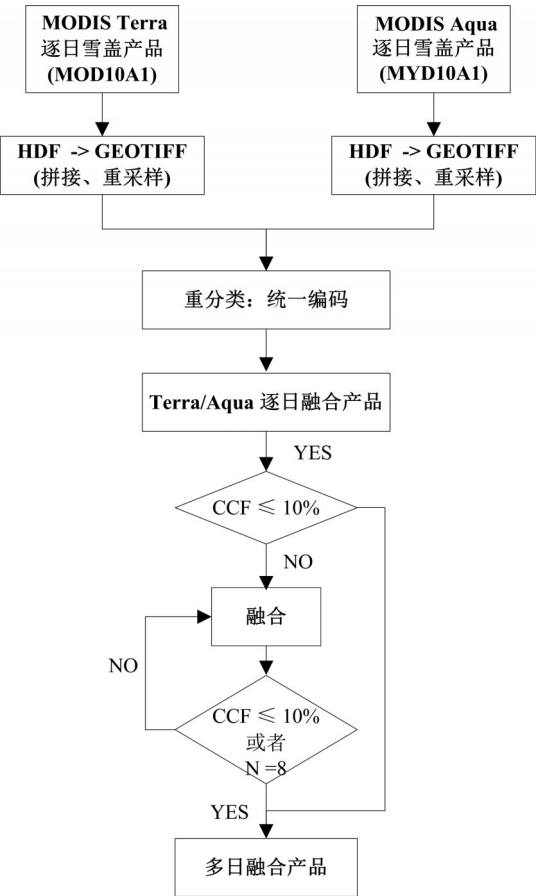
MODIS Terra
逐日雪盖产品
(MOD10A1)

MODIS Aqua
逐日雪盖产品
(MYD10A1)

HDF -> GEOTIFF
(拼接、重采样)

HDF -> GEOTIFF
(拼接、重采样)

重分类：统一编码

Terra/Aqua 逐日融合产品

YES

CCF $\leqslant$ 10%

NO

融合

NO

CCF $\leqslant$ 10%
或者
N =8

YES

多日融合产品